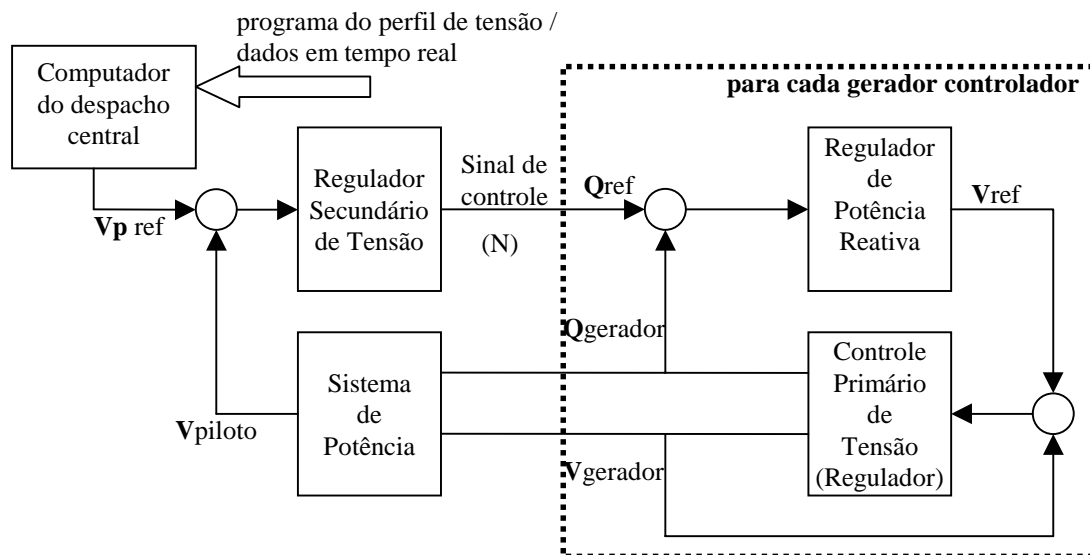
programa do perfil de tensão / dados em tempo real

Computador do despacho central

para cada gerador controlador

Regulador Secundário de Tensão

Sinal de controle

(N)

Regulador de Potência Reativa

Vp ref

Qref

Vref

Qgerador

Sistema de Potência

Controle Primário de Tensão (Regulador)

Vpiloto

Vgerador